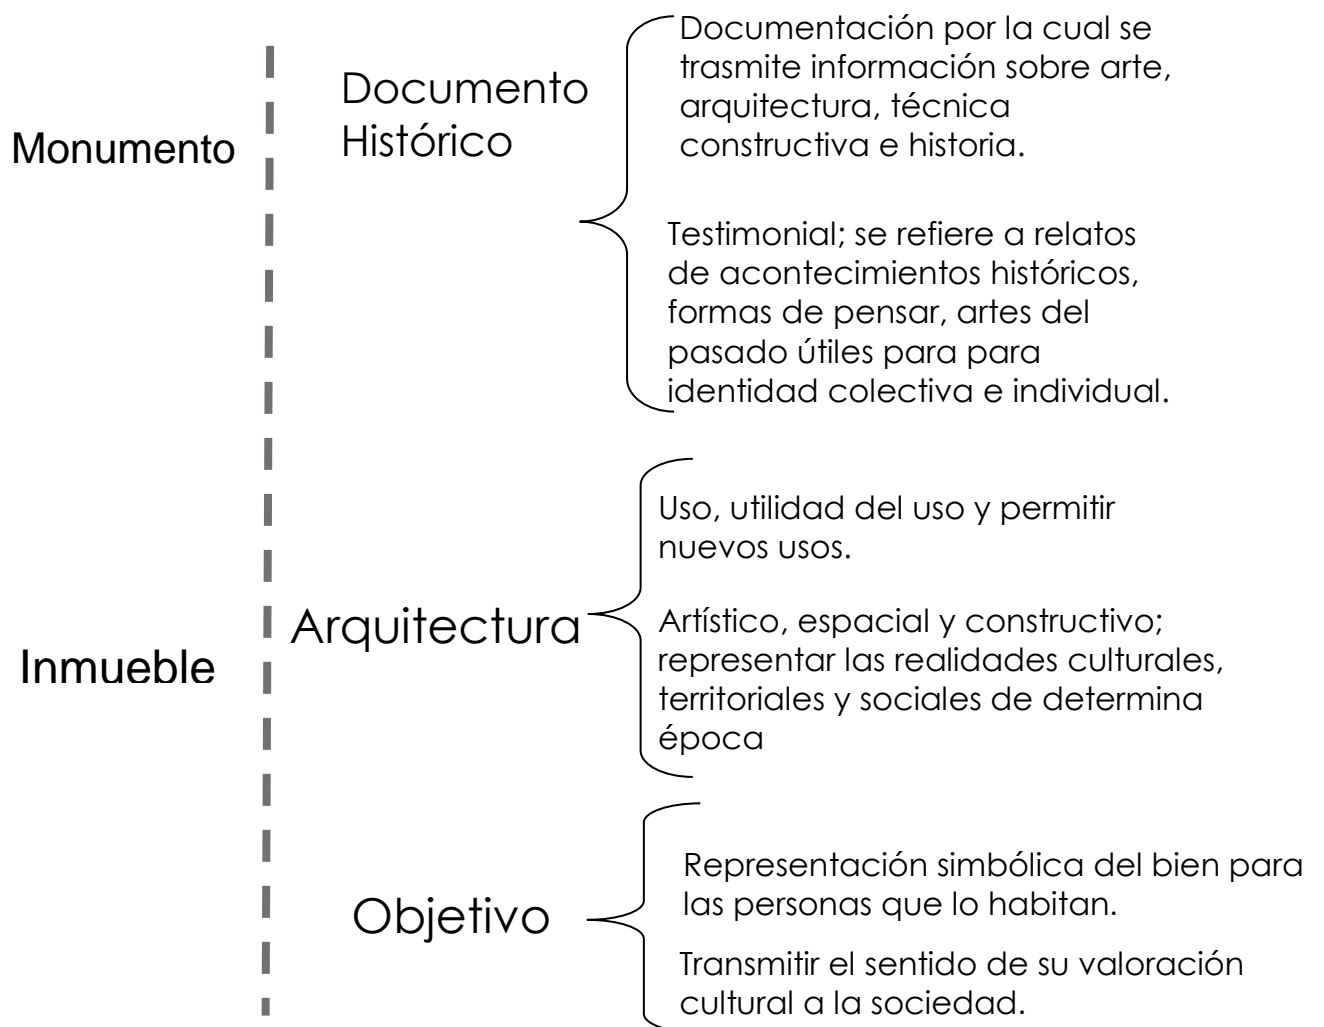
Monumento

Documento Histórico

Documentación por la cual se trasmite información sobre arte, arquitectura, técnica constructiva e historia.

Testimonial; se refiere a relatos de acontecimientos históricos, formas de pensar, artes del pasado útiles para para identidad colectiva e individual.

Inmueble

Arquitectura

Uso, utilidad del uso y permitir nuevos usos.

Artístico, espacial y constructivo; representar las realidades culturales, territoriales y sociales de determina época

Objetivo

Representación simbólica del bien para las personas que lo habitan.

Transmitir el sentido de su valoración cultural a la sociedad.